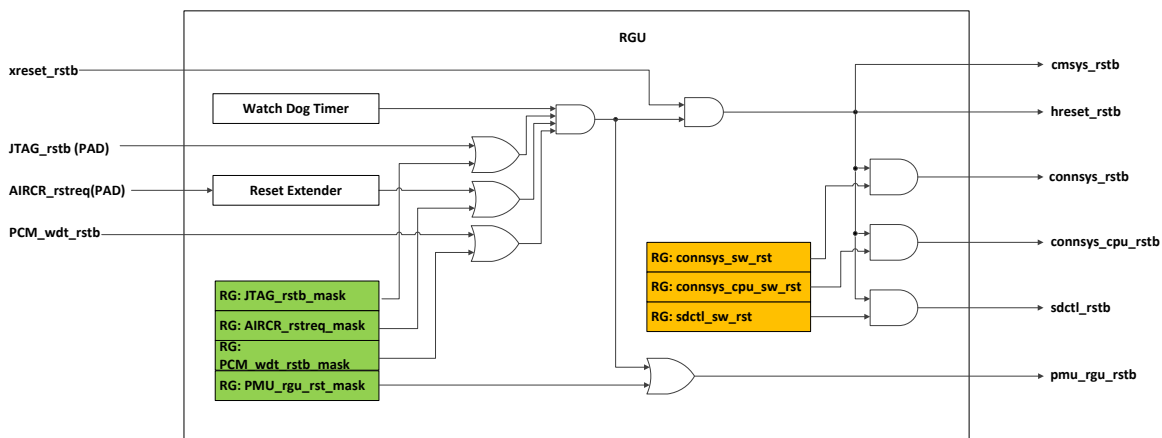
RGU

xreset_rstb

Watch Dog Timer

JTAG_rstb (PAD)

AIRCR_rstreq(PAD)

Reset Extender

PCM_wdt_rstb

RG: JTAG_rstb_mask

RG: AIRCR_rstreq_mask

RG: PCM_wdt_rstb_mask

RG: PMU_rgu_rst_mask

RG: connsys_sw_rst

RG: connsys_cpu_sw_rst

RG: sdctl_sw_rst

cmsys_rstb

hreset_rstb

connsys_rstb

connsys_cpu_rstb

sdctl_rstb

pmu_rgu_rstb